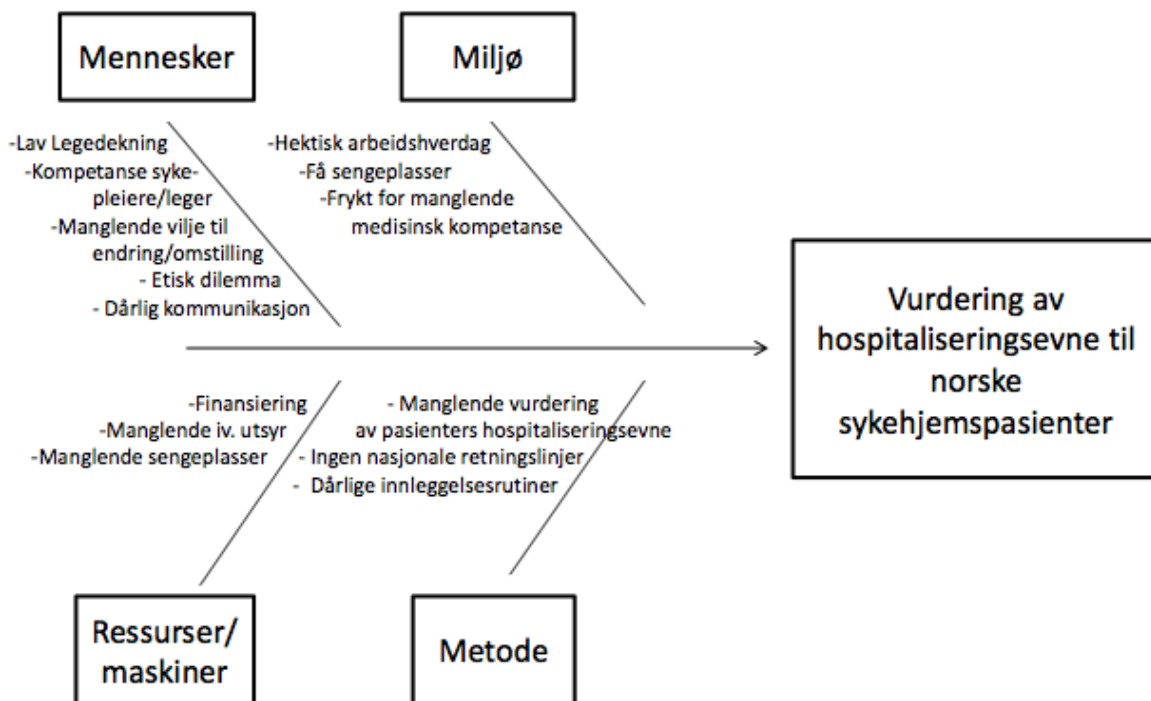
Mennesker

-Lav Legedekning
-Kompetanse sykepleiere/leger
-Manglende vilje til endring/omstilling
- Etisk dilemma
- Dårlig kommunikasjon

Miljø

-Hektisk arbeidshverdag
-Få sengeplasser
-Frykt for manglende medisinsk kompetanse

Vurdering av hospitaliseringsevne til norske sykehjemspasienter

-Finansiering
-Manglende iv. utsyr
-Manglende sengeplasser

Ressurser/ maskiner

- Manglende vurdering av pasienters hospitaliseringsevne
- Ingen nasjonale retningslinjer
- Dårlige innleggelsesrutiner

Metode